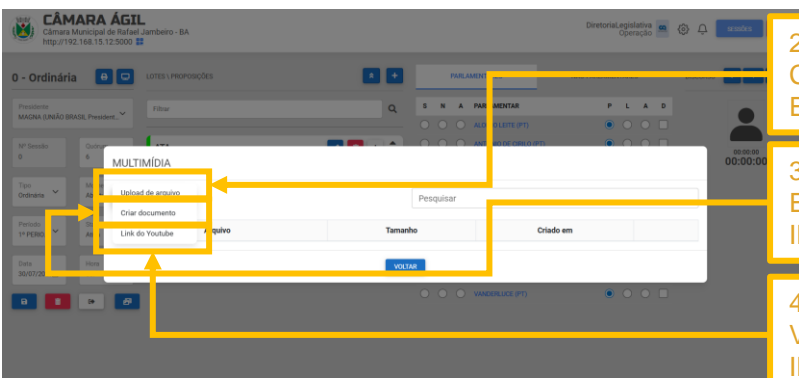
CÂMARA ÁGIL
Câmara Municipal de Rafael Jambeiro - BA
http://192.168.15.12:5000

DiretoriaLegislativa
Operação

SESSÕES

0 - Ordinária

LOTES \ PROPOSIÇÕES

PARLAMENT

Filtrar

S N A PARLAMENTAR P L A D

ALDO LEITE (PT)

ANTONIO DE OBILO (PT)

Presidente
MAGNA (UNIÃO BRASIL President...

Nº Sessão
8

Tipo
Ordinaria

Periodo
1º PERIO

Data
30/07/2

00:00:00
00:00:00

MULTIMÍDIA

Upload de arquivo

Criar documento

Link do Youtube

Pesquisar

Arquivo | Tamanho | Criado em

VOLTAR

VANDERLUCE (PT)

2
C
E

3
E
I

4
V
I